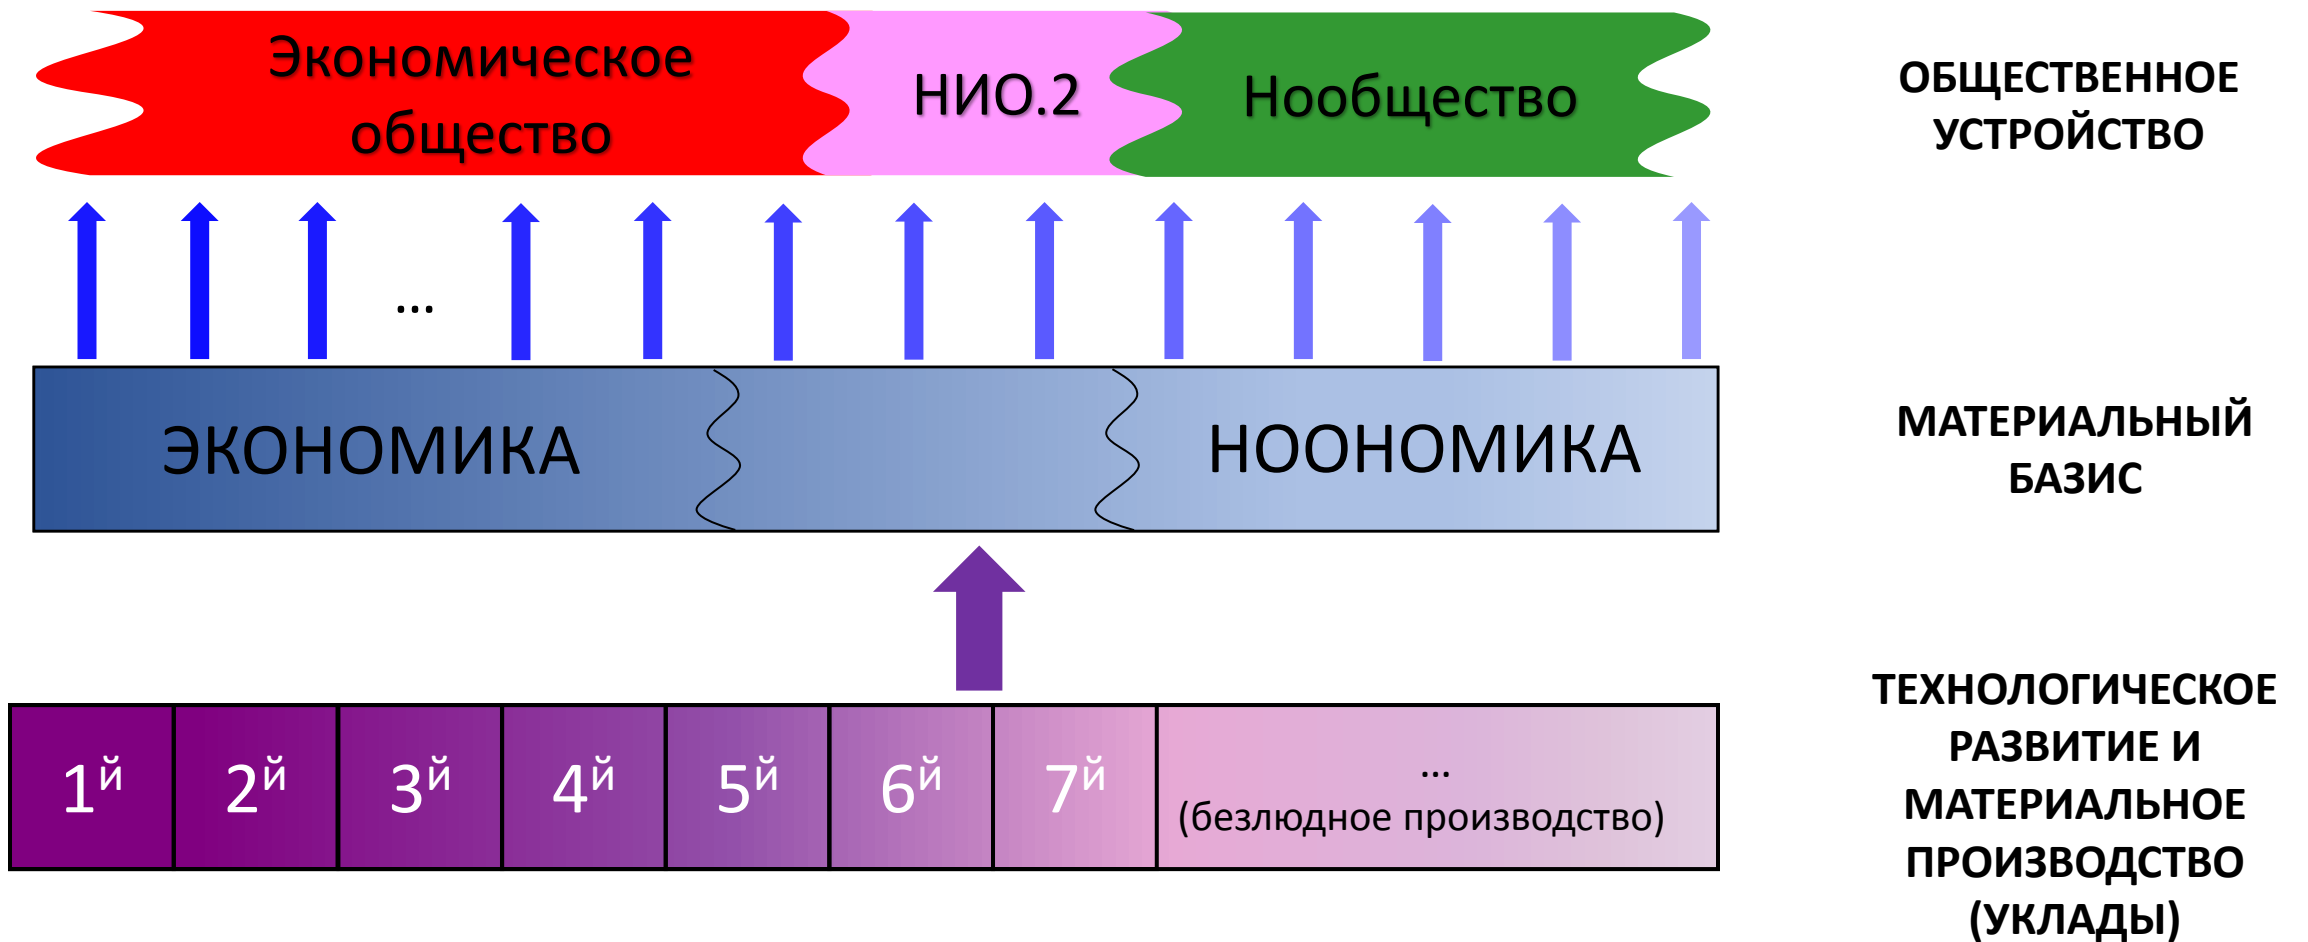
Экономическое общество

НИО.2

Нообщество

ОБЩЕСТВЕННОЕ УСТРОЙСТВО

...

ЭКОНОМИКА

НООНОМИКА

МАТЕРИАЛЬНЫЙ БАЗИС

| $1^й$ | $2^й$ | $3^й$ | $4^й$ | $5^й$ | $6^й$ | $7^й$ | ... (безлюдное производство) |
|---|---|---|---|---|---|---|---|

ТЕХНОЛОГИЧЕСКОЕ РАЗВИТИЕ И МАТЕРИАЛЬНОЕ ПРОИЗВОДСТВО (УКЛАДЫ)